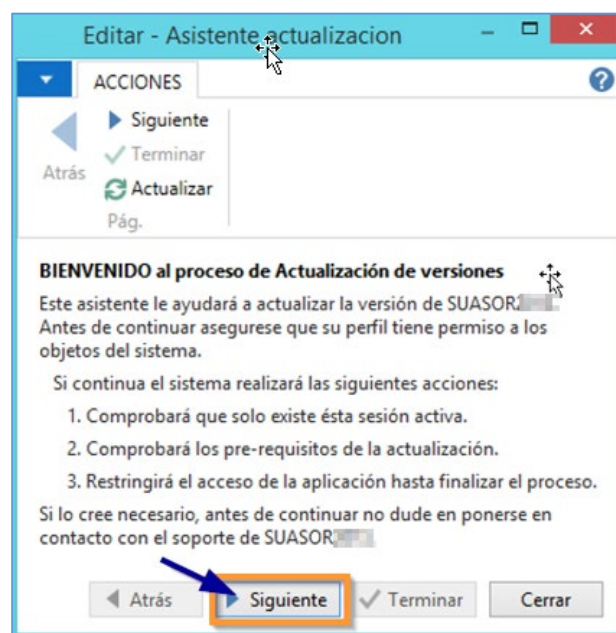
Editar - Asistente actualizacion

ACCIONES

Atrás
Siguiente
Terminar
Actualizar
Pág.

BIENVENIDO al proceso de Actualización de versiones

Este asistente le ayudará a actualizar la versión de SUASOR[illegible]. Antes de continuar asegurese que su perfil tiene permiso a los objetos del sistema.

Si continua el sistema realizará las siguientes acciones:

1. Comprobará que solo existe ésta sesión activa.

2. Comprobará los pre-requisitos de la actualización.

3. Restringirá el acceso de la aplicación hasta finalizar el proceso.

Si lo cree necesario, antes de continuar no dude en ponerse en contacto con el soporte de SUASOR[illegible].

Atrás
Siguiente
Terminar
Cerrar